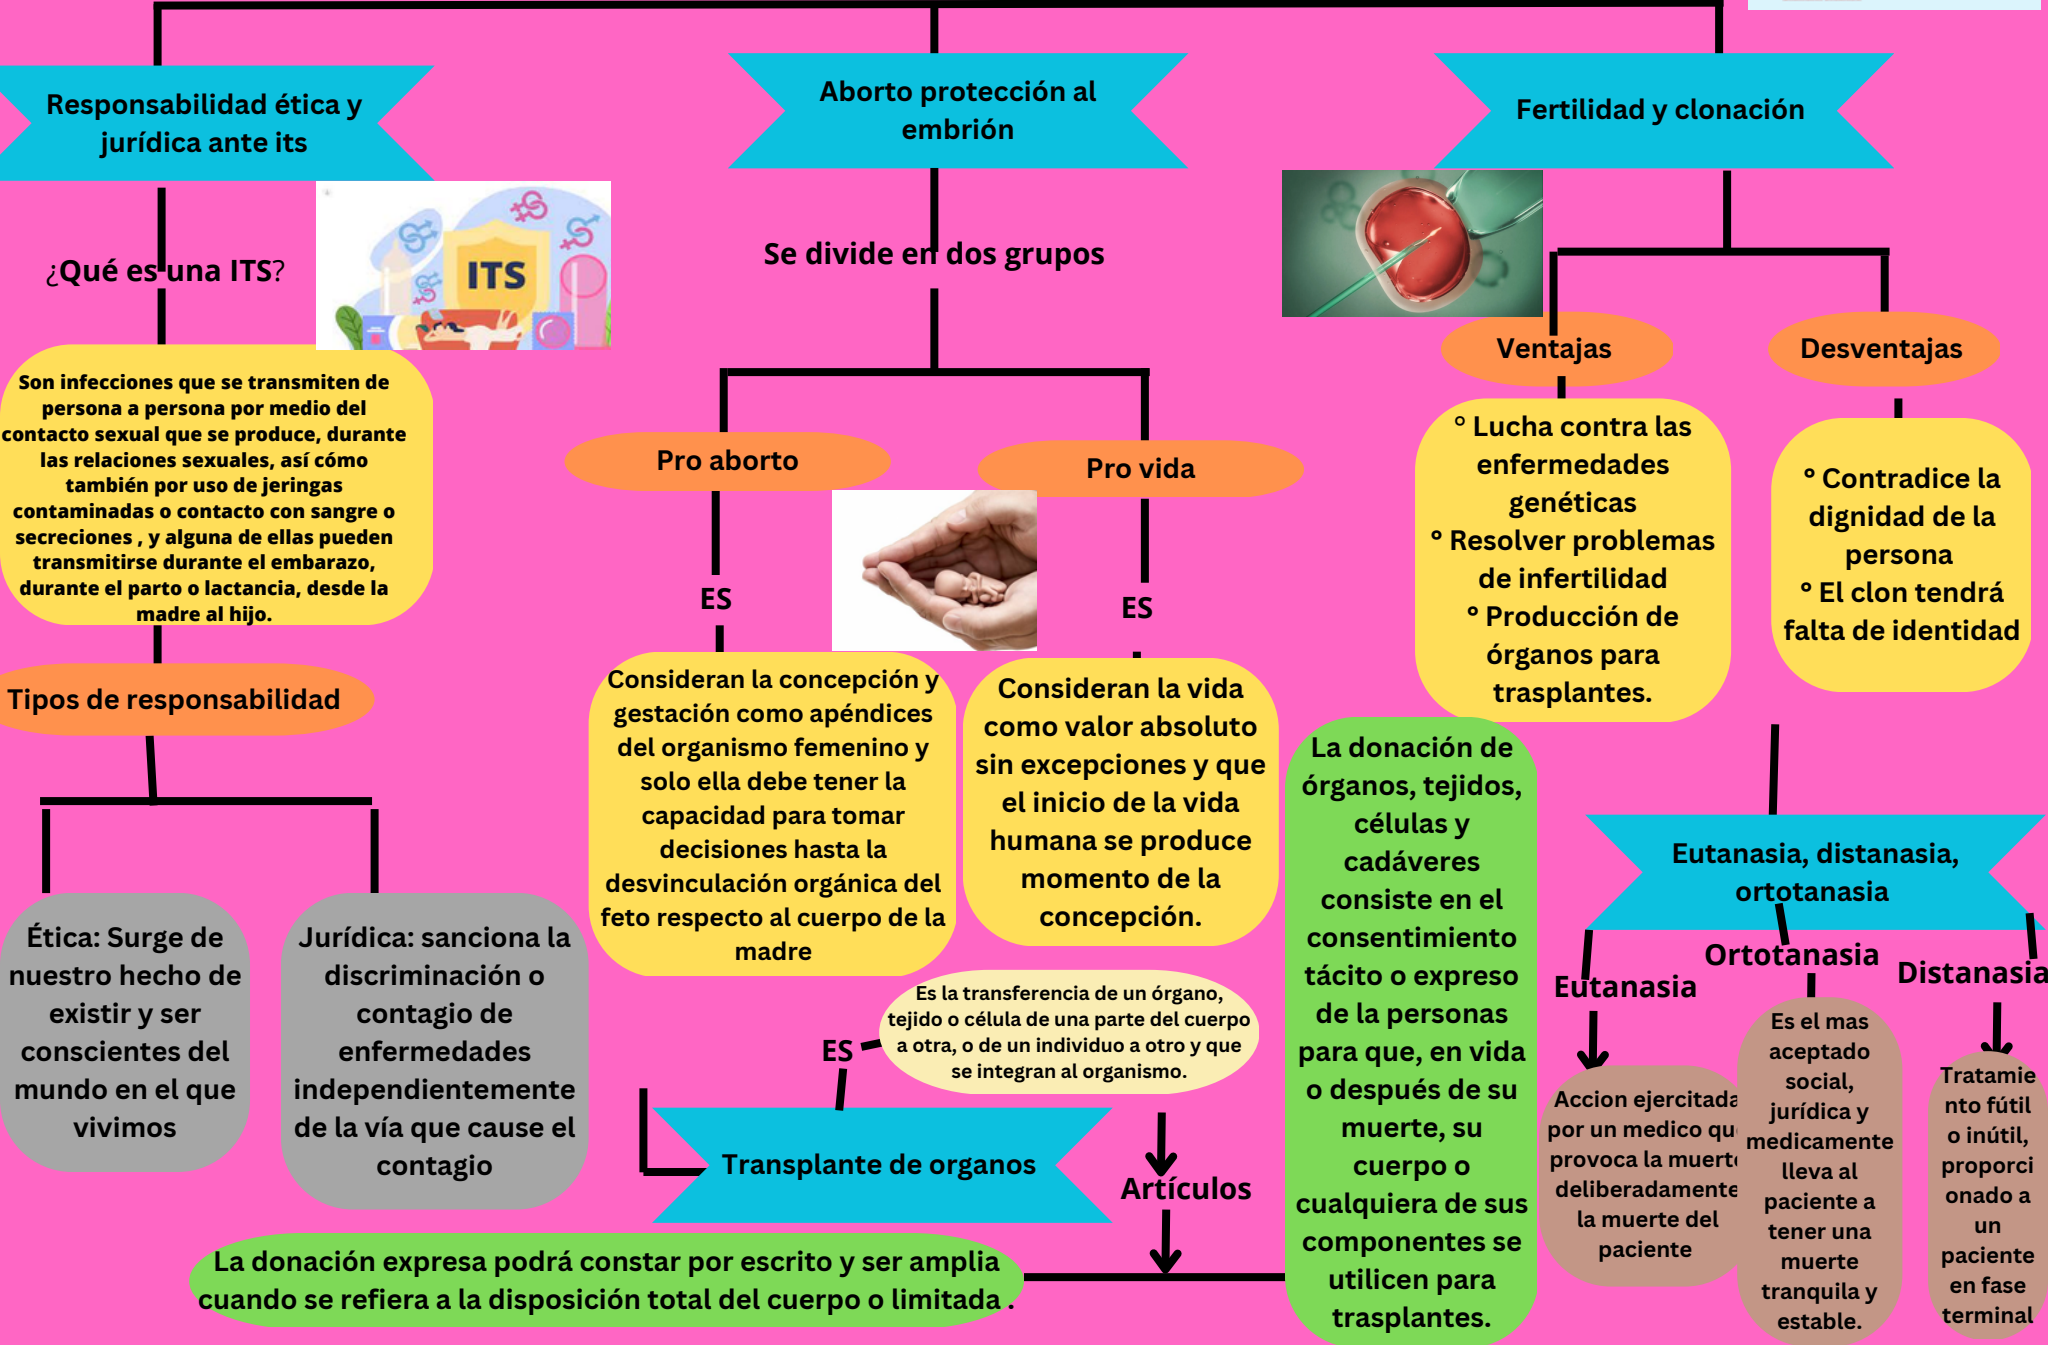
Responsabilidad ética y jurídica ante its

Aborto protección al embrión

Fertilidad y clonación

¿Qué es una ITS?

ITS

Se divide en dos grupos

Son infecciones que se transmiten de persona a persona por medio del contacto sexual que se produce, durante las relaciones sexuales, así cómo también por uso de jeringas contaminadas o contacto con sangre o secreciones , y alguna de ellas pueden transmitirse durante el embarazo, durante el parto o lactancia, desde la madre al hijo.

Ventajas

Desventajas

° Lucha contra las enfermedades genéticas
° Resolver problemas de infertilidad
° Producción de órganos para trasplantes.

° Contradice la dignidad de la persona
° El clon tendrá falta de identidad

Pro aborto

Pro vida

ES

ES

Tipos de responsabilidad

Consideran la concepción y gestación como apéndices del organismo femenino y solo ella debe tener la capacidad para tomar decisiones hasta la desvinculación orgánica del feto respecto al cuerpo de la madre

Consideran la vida como valor absoluto sin excepciones y que el inicio de la vida humana se produce momento de la concepción.

La donación de órganos, tejidos, células y cadáveres consiste en el consentimiento tácito o expreso de la personas para que, en vida o después de su muerte, su cuerpo o cualquiera de sus componentes se utilicen para trasplantes.

Eutanasia, distanasia, ortotanasia

Ética: Surge de nuestro hecho de existir y ser conscientes del mundo en el que vivimos

Jurídica: sanciona la discriminación o contagio de enfermedades independientemente de la vía que cause el contagio

Es la transferencia de un órgano, tejido o célula de una parte del cuerpo a otra, o de un individuo a otro y que se integran al organismo.

ES

Ortotanasia

Eutanasia

Distanasia

Es el mas aceptado social, jurídica y medicamente lleva al paciente a tener una muerte tranquila y estable.

Accion ejercitada por un medico qu provoca la muert deliberadamente la muerte del paciente

Tratamiento fútil o inútil, proporcionado a un paciente en fase terminal

Transplante de organos

Artículos

La donación expresa podrá constar por escrito y ser amplia cuando se refiera a la disposición total del cuerpo o limitada .